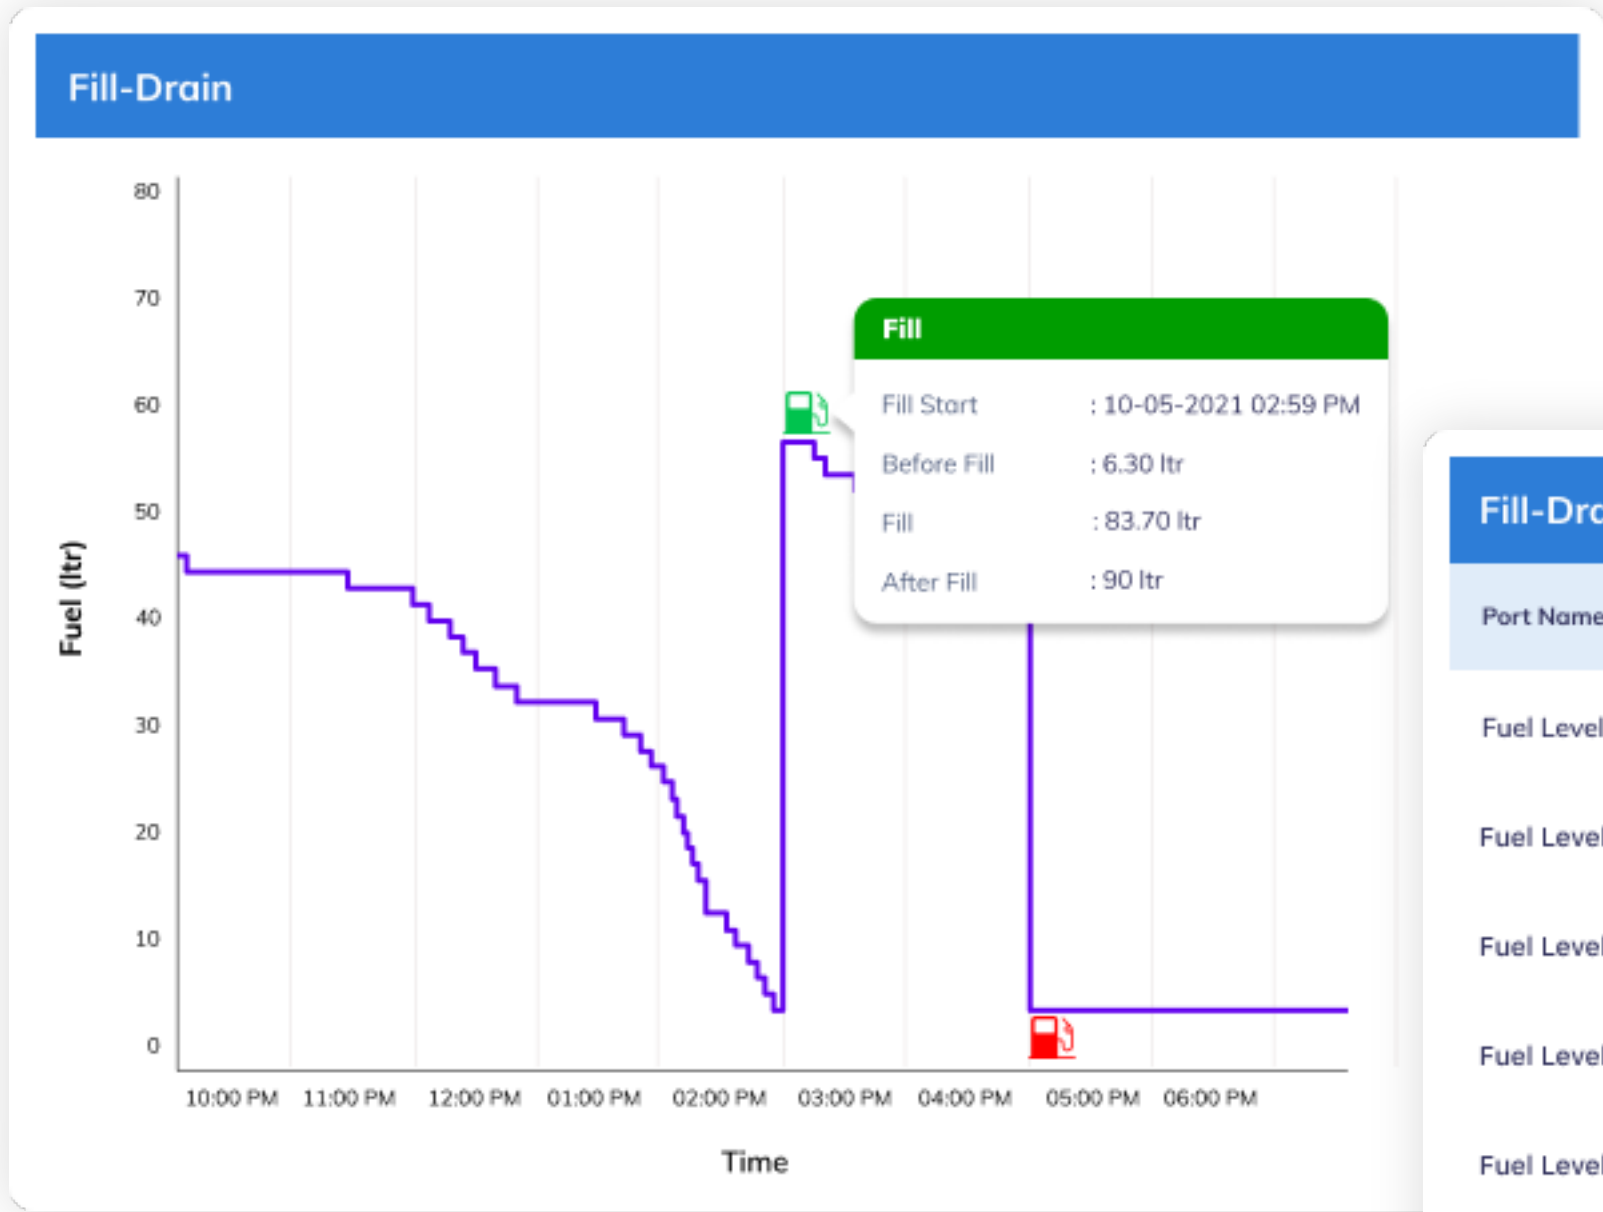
Fill-Drain

80
70
60
50
40
30
20
10
0

Fuel (ltr)

10:00 PM 11:00 PM 12:00 PM 01:00 PM 02:00 PM 03:00 PM 04:00 PM 05:00 PM 06:00 PM

Time

Fill

| | |
|---|---|
| Fill Start | : 10-05-2021 02:59 PM |
| Before Fill | : 6.30 ltr |
| Fill | : 83.70 ltr |
| After Fill | : 90 ltr |

Fill-Dra

Port Name

Fuel Level

Fuel Level

Fuel Level

Fuel Level

Fuel Level